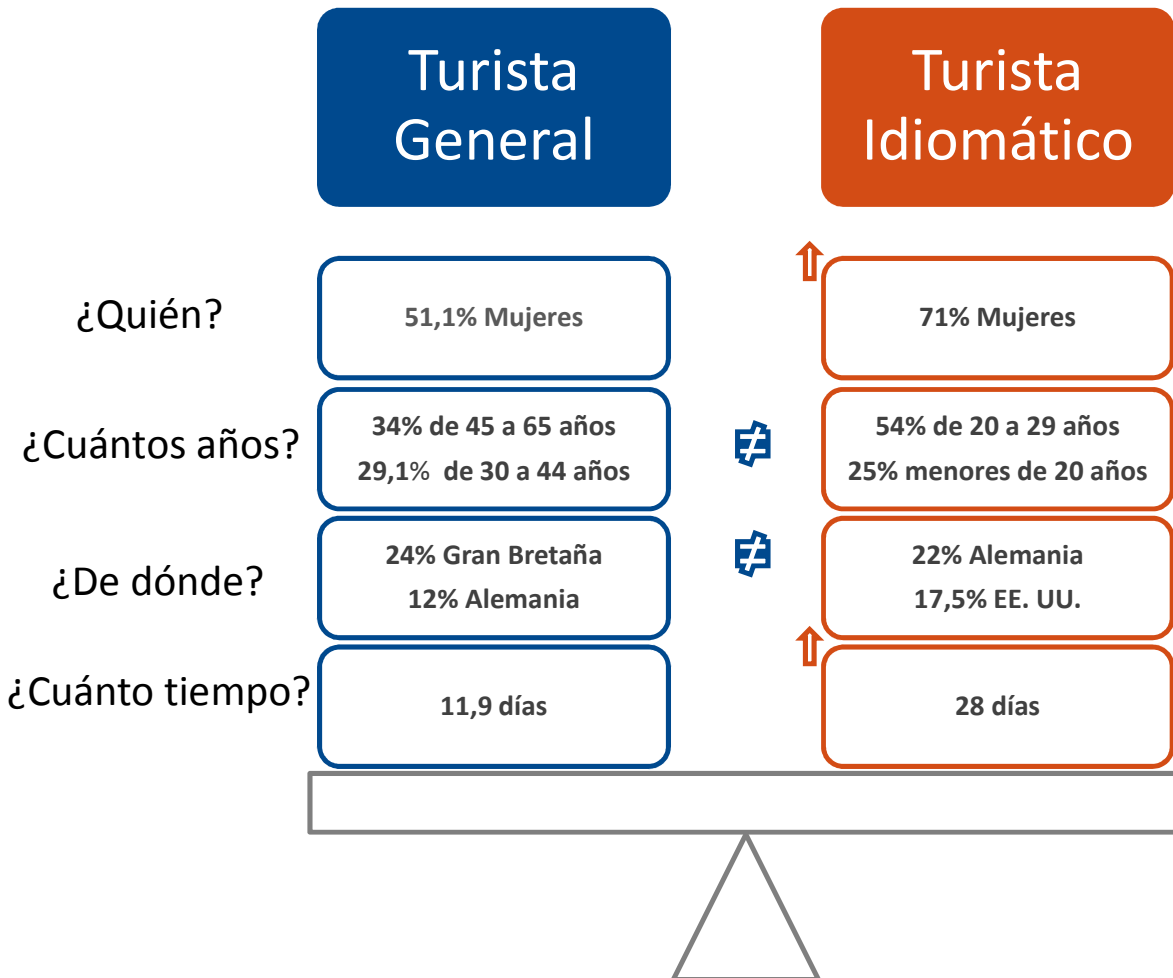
|  | Turista General |  | Turista Idiomático |
|---|---|---|---|
| ¿Quién? | 51,1% Mujeres | ⇧ | 71% Mujeres |
| ¿Cuántos años? | 34% de 45 a 65 años<br>29,1% de 30 a 44 años | ≠ | 54% de 20 a 29 años<br>25% menores de 20 años |
| ¿De dónde? | 24% Gran Bretaña<br>12% Alemania | ≠ | 22% Alemania<br>17,5% EE. UU. |
| ¿Cuánto tiempo? | 11,9 días | ⇧ | 28 días |